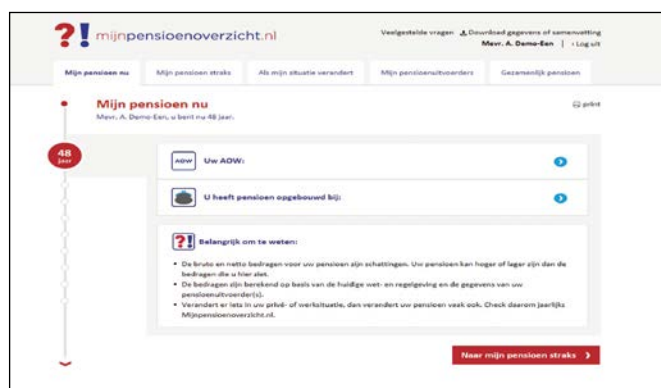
?! mijnpensioenoverzicht.nl

Veelgestelde vragen Download gegevens of samenvatting
Mevr. A. Demo-Een | Log uit

Mijn pensioen nu | Mijn pensioen straks | Als mijn situatie verandert | Mijn pensioenuitvoerders | Gezamenlijk pensioen

Mijn pensioen nu
Mevr. A. Demo-Een, u bent nu 48 jaar.

print

48 jaar

AOW Uw AOW:

U heeft pensioen opgebouwd bij:

?! Belangrijk om te weten:

• De bruto en netto bedragen voor uw pensioen zijn schattingen. Uw pensioen kan hoger of lager zijn dan de bedragen die u hier ziet.
• De bedragen zijn berekend op basis van de huidige wet- en regelgeving en de gegevens van uw pensioenuitvoerder(s).
• Verandert er iets in uw privé- of werksituatie, dan verandert uw pensioen vaak ook. Check daarom jaarlijks Mijnpensioenoverzicht.nl.

Naar mijn pensioen straks ›